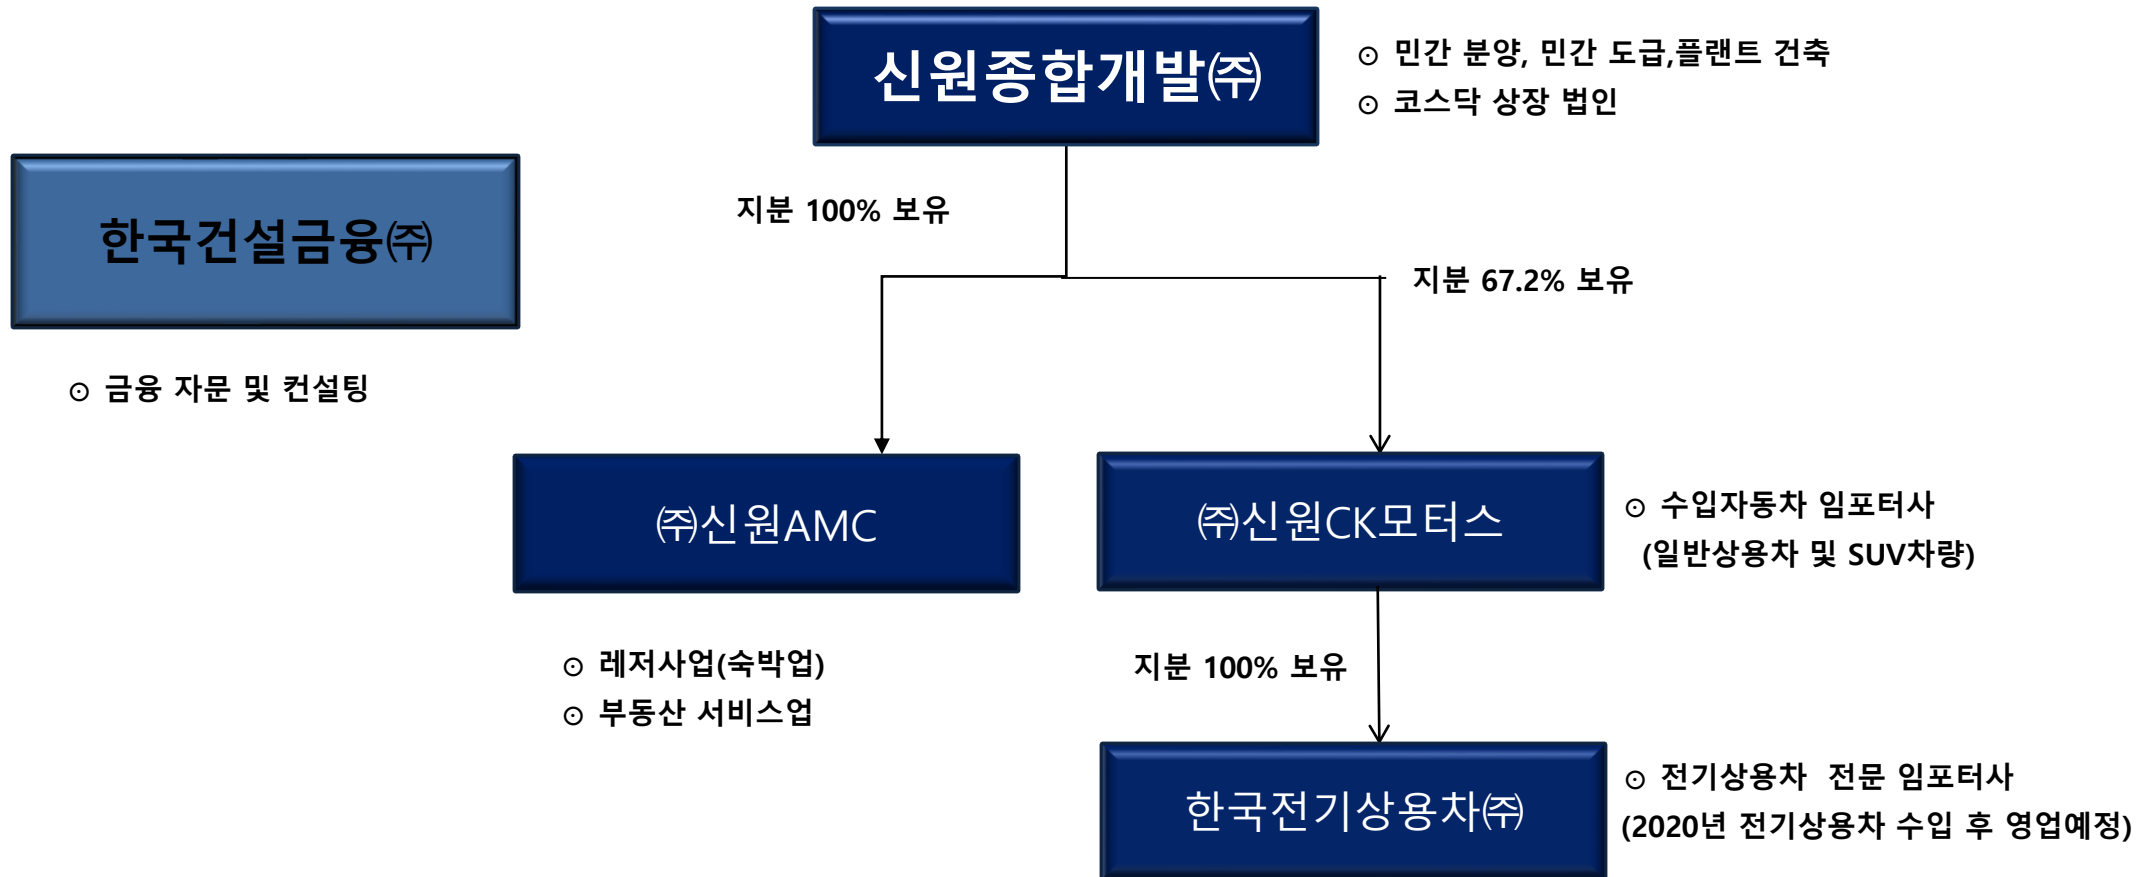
신원종합개발㈜

⊙ 민간 분양, 민간 도급,플랜트 건축
⊙ 코스닥 상장 법인

한국건설금융㈜

⊙ 금융 자문 및 컨설팅

지분 100% 보유

지분 67.2% 보유

㈜신원AMC

⊙ 레저사업(숙박업)
⊙ 부동산 서비스업

㈜신원CK모터스

⊙ 수입자동차 임포터사
(일반상용차 및 SUV차량)

지분 100% 보유

한국전기상용차㈜

⊙ 전기상용차 전문 임포터사
(2020년 전기상용차 수입 후 영업예정)